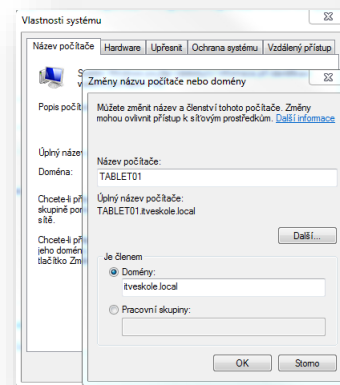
Vlastnosti systému

Název počítače | Hardware | Upřesnit | Ochrana systému | Vzdálený přístup

S

Popis počít

Úplný náze

Doména:

Chcete-li př skupině po sítě.

Chcete-li př jeho domén tlačítko Zm

Změny názvu počítače nebo domény

Můžete změnit název a členství tohoto počítače. Změny mohou ovlivnit přístup k síťovým prostředkům. Další informace

Název počítače:

TABLET01

Úplný název počítače:
TABLET01.itveskole.local

Další...

Je členem

Domény:

itveskole.local

Pracovní skupiny:

OK

Storno